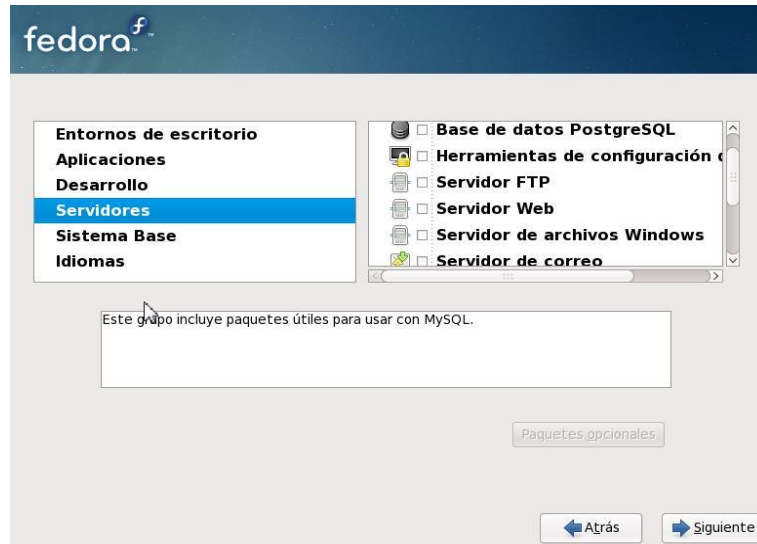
fedora

Entornos de escritorio
Aplicaciones
Desarrollo
Servidores
Sistema Base
Idiomas

Base de datos PostgreSQL
Herramientas de configuración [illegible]
Servidor FTP
Servidor Web
Servidor de archivos Windows
Servidor de correo

Este grupo incluye paquetes útiles para usar con MySQL.

Paquetes opcionales

Atrás
Siguiente